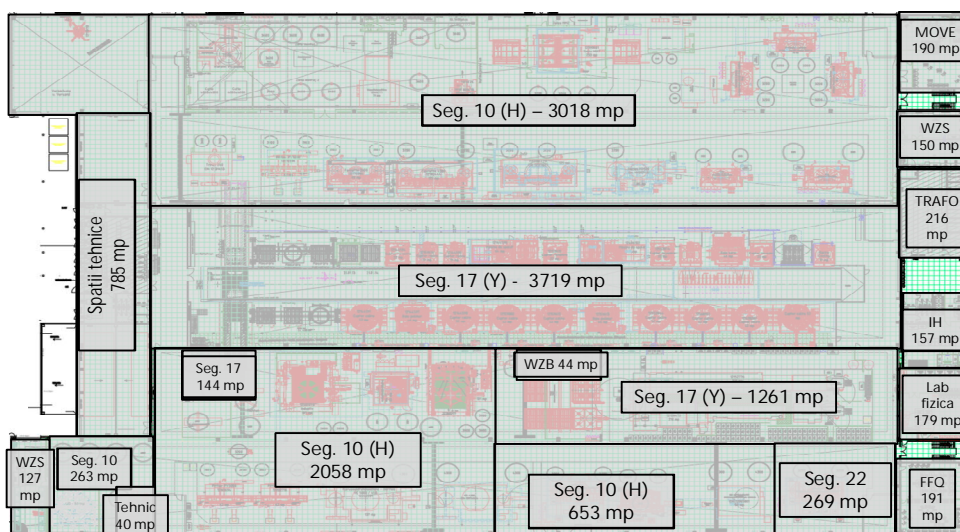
Seg. 10 (H) – 3018 mp

MOVE
190 mp

WZS
150 mp

TRAFO
216
mp

Spatii tehnice
785 mp

Seg. 17 (Y) - 3719 mp

IH
157 mp

Seg. 17
144 mp

WZB 44 mp

Seg. 17 (Y) – 1261 mp

Lab
fizica
179 mp

Seg. 10 (H)
2058 mp

WZS
127
mp

Seg. 10
263 mp

Tehnic
40 mp

Seg. 10 (H)
653 mp

Seg. 22
269 mp

FFQ
191
mp